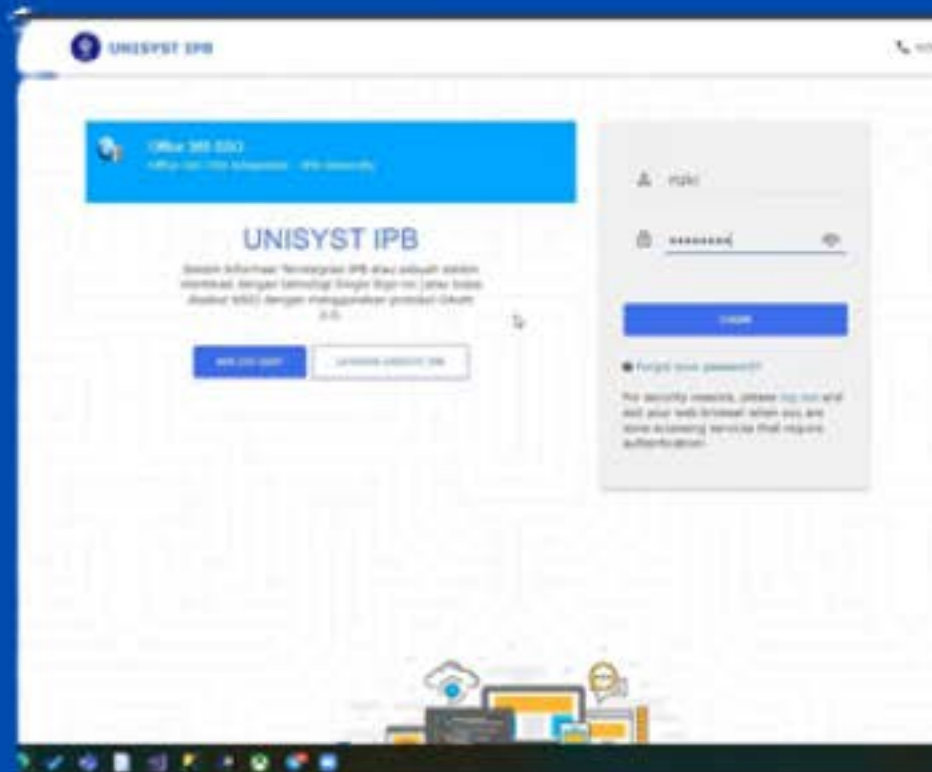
UNISYST IPB

Office 365 SSO
Office 365 SSO Integration - IPB University

UNISYST IPB

Sistem Informasi Terintegrasi IPB atau adalah sistem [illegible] dengan teknologi Single Sign-On (atau bisa disebut SSO) dengan menggunakan protokol OAuth 2.0.

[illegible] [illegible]

rizki

••••••••

LOGIN

Forgot your password?

For security reasons, please log out and exit your web browser when you are done accessing services that require authentication.